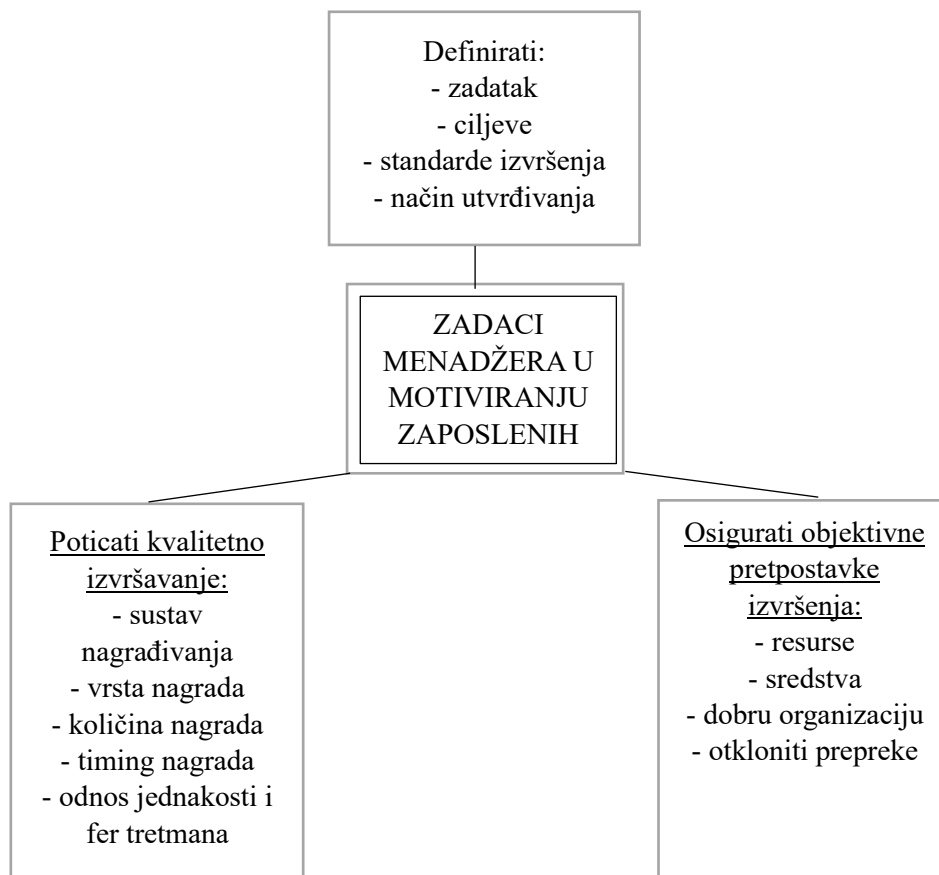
Definirati:
- zadatak
- ciljeve
- standarde izvršenja
- način utvrđivanja

ZADACI MENADŽERA U MOTIVIRANJU ZAPOSLENIH

Poticati kvalitetno izvršavanje:
- sustav nagrađivanja
- vrsta nagrada
- količina nagrada
- timing nagrada
- odnos jednakosti i fer tretmana

Osigurati objektivne pretpostavke izvršenja:
- resurse
- sredstva
- dobru organizaciju
- otkloniti prepreke